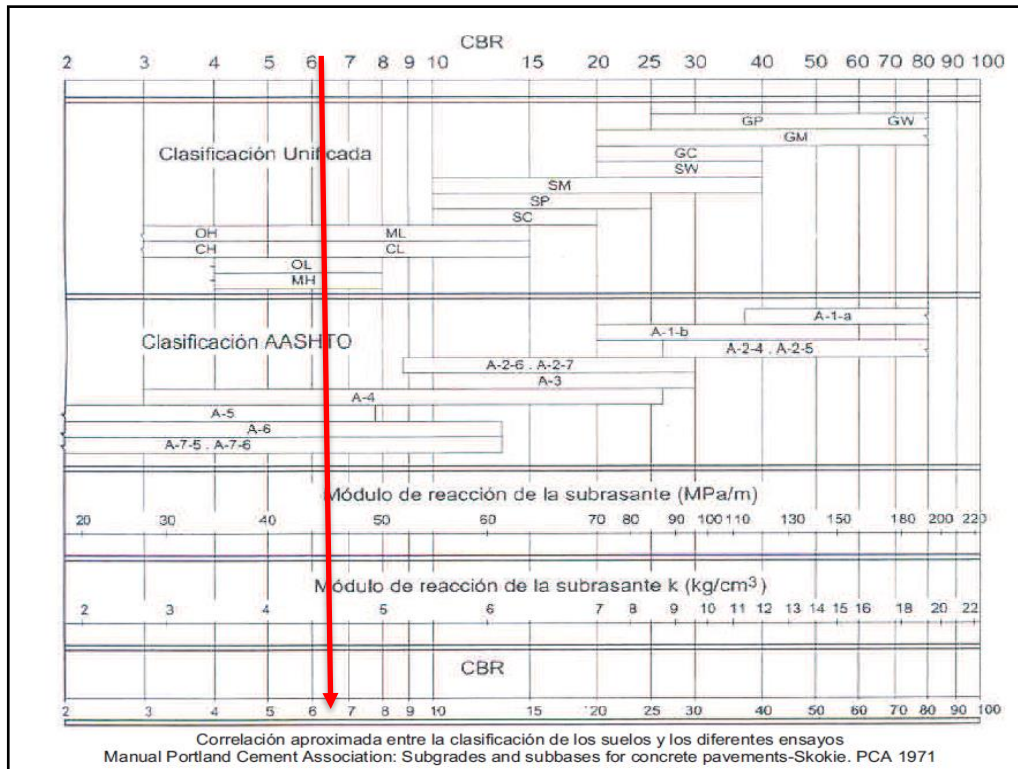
CBR

2 3 4 5 6 7 8 9 10 15 20 25 30 40 50 60 70 80 90 100

Clasificación Unificada

GP GW
GM
GC
SW
SM
SP
SC
OH ML
CH CL
OL
MH

Clasificación AASHTO

A-1-a
A-1-b
A-2-4 . A-2-5
A-2-6 . A-2-7
A-3
A-4
A-5
A-6
A-7-5 . A-7-6

Módulo de reacción de la subrasante (MPa/m)

20 30 40 50 60 70 80 90 100 110 130 150 180 200 220

Módulo de reacción de la subrasante k (kg/cm$^3$)

2 3 4 5 6 7 8 9 10 11 12 13 14 15 16 18 20 22

CBR

2 3 4 5 6 7 8 9 10 15 20 25 30 40 50 60 70 80 90 100

Correlación aproximada entre la clasificación de los suelos y los diferentes ensayos
Manual Portland Cement Association: Subgrades and subbases for concrete pavements-Skokie. PCA 1971